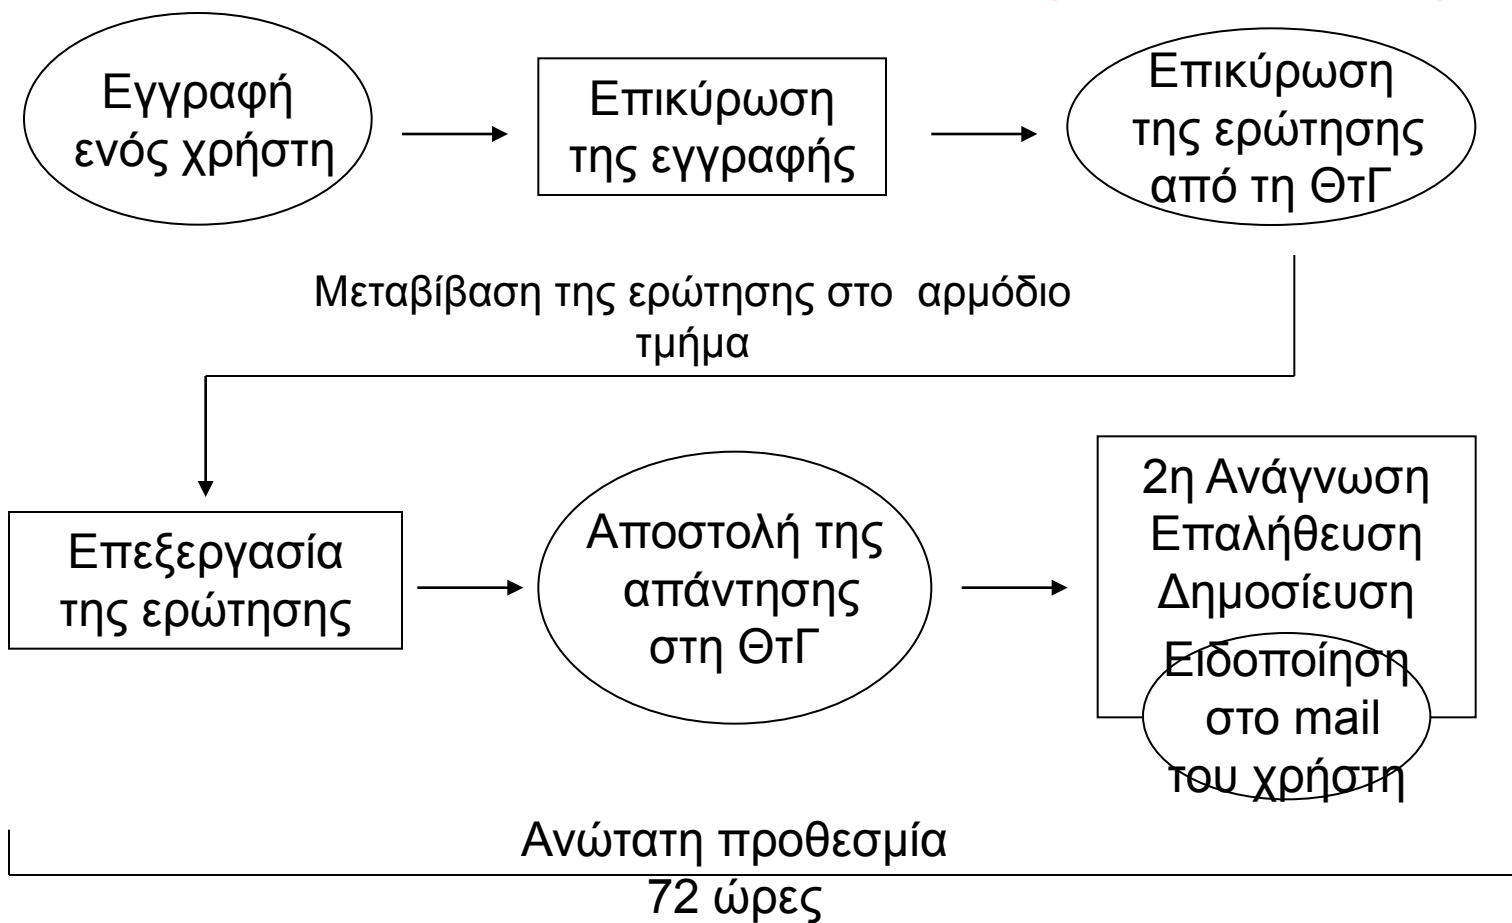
Εγγραφή ενός χρήστη

Επικύρωση της εγγραφής

Επικύρωση της ερώτησης από τη ΘτΓ

Μεταβίβαση της ερώτησης στο αρμόδιο τμήμα

Επεξεργασία της ερώτησης

Αποστολή της απάντησης στη ΘτΓ

2η Ανάγνωση
Επαλήθευση
Δημοσίευση

Ειδοποίηση στο mail του χρήστη

Ανώτατη προθεσμία
72 ώρες